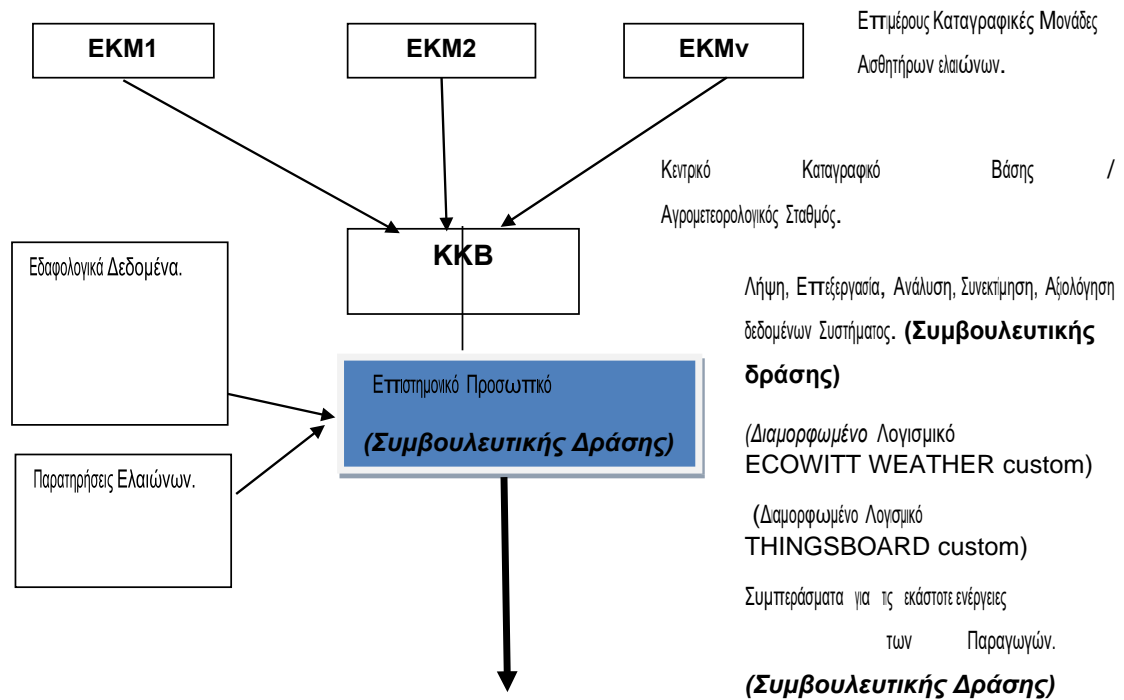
EKM1

EKM2

EKMν

Επιμέρους Καταγραφικές Μονάδες Αισθητήρων ελαιώνων.

Κεντρικό Καταγραφικό Βάσης / Αγρομετεορολογικός Σταθμός.

KKB

Εδαφολογικά Δεδομένα.

Λήψη, Επεξεργασία, Ανάλυση, Συνεκτίμηση, Αξιολόγηση δεδομένων Συστήματος. **(Συμβουλευτικής δράσης)**

Επιστημονικό Προσωπικό

*(Συμβουλευτικής Δράσης)*

*(Διαμορφωμένο* Λογισμικό ECOWITT WEATHER custom)

Παρατηρήσεις Ελαιώνων.

(Διαμορφωμένο Λογισμικό THINGSBOARD custom)

Συμπεράσματα για τις εκάστοτε ενέργειες των Παραγωγών.

*(Συμβουλευτικής Δράσης)*